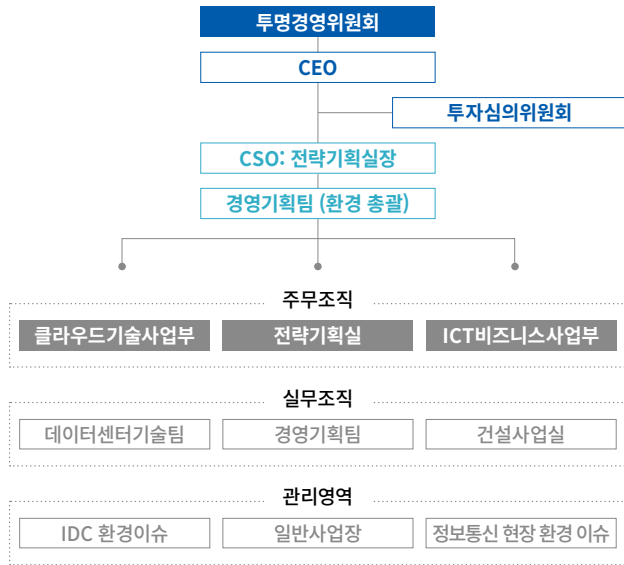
투명경영위원회

CEO

투자심의위원회

CSO: 전략기획실장

경영기획팀 (환경 총괄)

주무조직

클라우드기술사업부

전략기획실

ICT비즈니스사업부

실무조직

데이터센터기술팀

경영기획팀

건설사업실

관리영역

IDC 환경이슈

일반사업장

정보통신 현장 환경 이슈